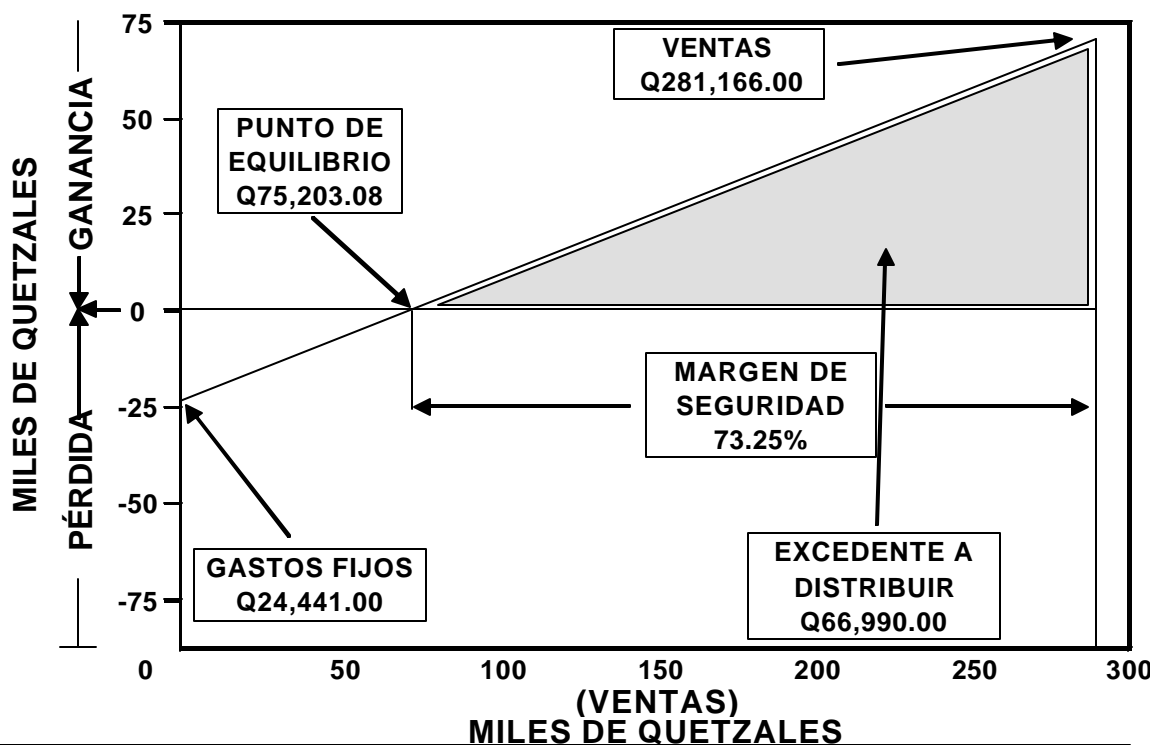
MILES DE QUETZALES

GANANCIA

PÉRDIDA

75

50

25

0

-25

-50

-75

VENTAS
Q281,166.00

PUNTO DE
EQUILIBRIO
Q75,203.08

MARGEN DE
SEGURIDAD
73.25%

GASTOS FIJOS
Q24,441.00

EXCEDENTE A
DISTRIBUIR
Q66,990.00

0 50 100 150 200 250 300

(VENTAS)
MILES DE QUETZALES